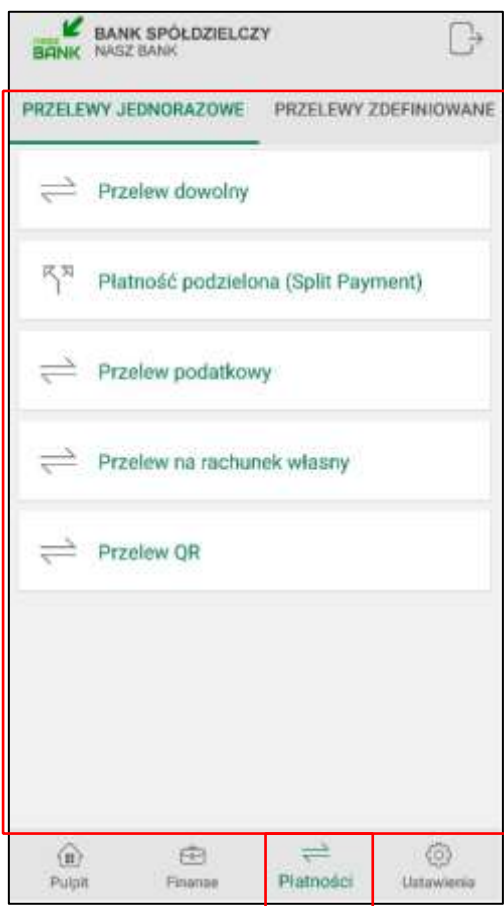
nasz
BANK

BANK SPÓŁDZIELCZY
NASZ BANK

PRZELEWY JEDNORAZOWE
PRZELEWY ZDEFINIOWANE

Przelew dowolny

Płatność podzielona (Split Payment)

Przelew podatkowy

Przelew na rachunek własny

Przelew QR

Pulpit
Finanse
Płatności
Ustawienia